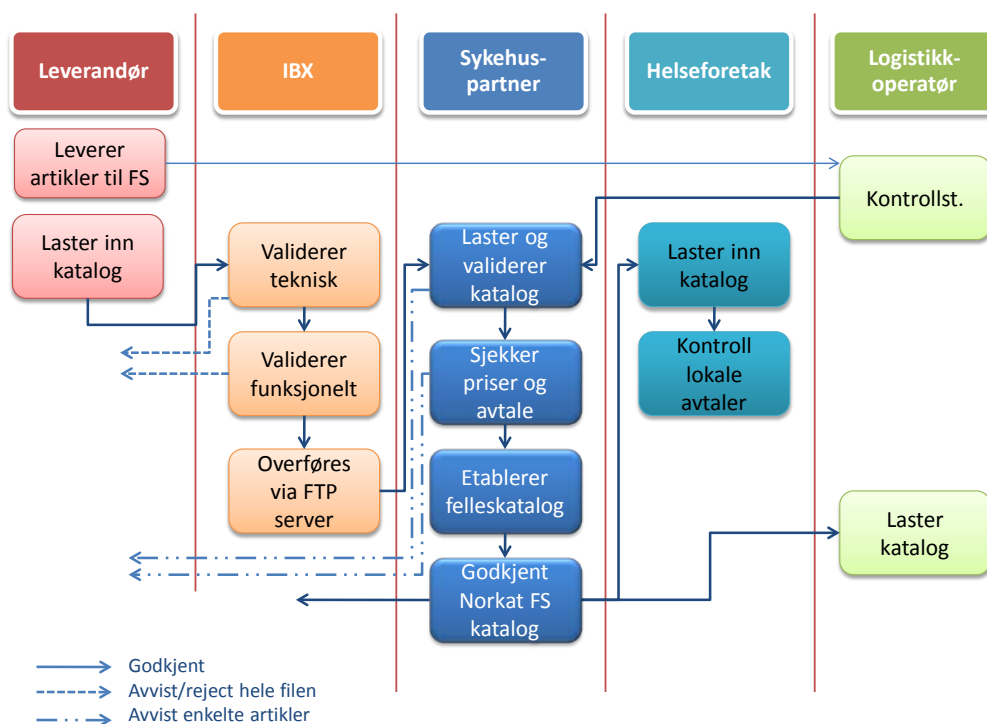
Leverandør

IBX

Sykehuspartner

Helseforetak

Logistikkoperatør

Leverer artikler til FS

Kontrollst.

Laster inn katalog

Validerer teknisk

Laster og validerer katalog

Laster inn katalog

Validerer funksjonelt

Sjekker priser og avtale

Kontroll lokale avtaler

Overføres via FTP server

Etablerer felleskatalog

Laster katalog

Godkjent Norkat FS katalog

Godkjent

Avvist/reject hele filen

Avvist enkelte artikler